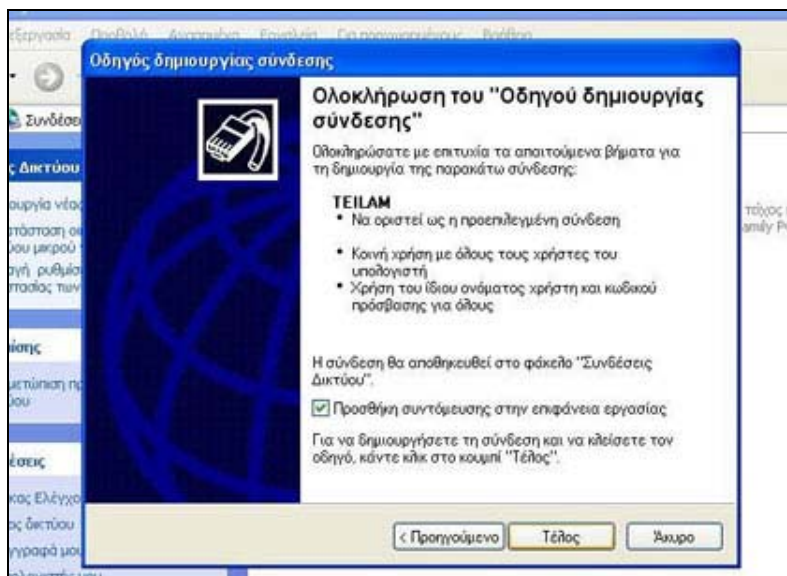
Οδηγός δημιουργίας σύνδεσης

Ολοκλήρωση του "Οδηγού δημιουργίας σύνδεσης"

Ολοκληρώσατε με επιτυχία τα απαιτούμενα βήματα για τη δημιουργία της παρακάτω σύνδεσης:

TEILAM
• Να οριστεί ως η προεπιλεγμένη σύνδεση

• Κοινή χρήση με όλους τους χρήστες του υπολογιστή
• Χρήση του ίδιου ονόματος χρήστη και κωδικού πρόσβασης για όλους

Η σύνδεση θα αποθηκευθεί στο φάκελο "Συνδέσεις Δικτύου".

☑ Προσθήκη συντόμευσης στην επιφάνεια εργασίας

Για να δημιουργήσετε τη σύνδεση και να κλείσετε τον οδηγό, κάντε κλικ στο κουμπί "Τέλος".

< Προηγούμενο
Τέλος
Άκυρο

Συνδέσει
Δικτύου
ουργία νέα
στάσταση
ου μακρού
γή ρυθμίσ
ιστασίας των
ίσης
ιετώπιση
ύου
έσεις
κας Ελέγχο
ς δικτύου
γραφά μου
τοίχος
amily P